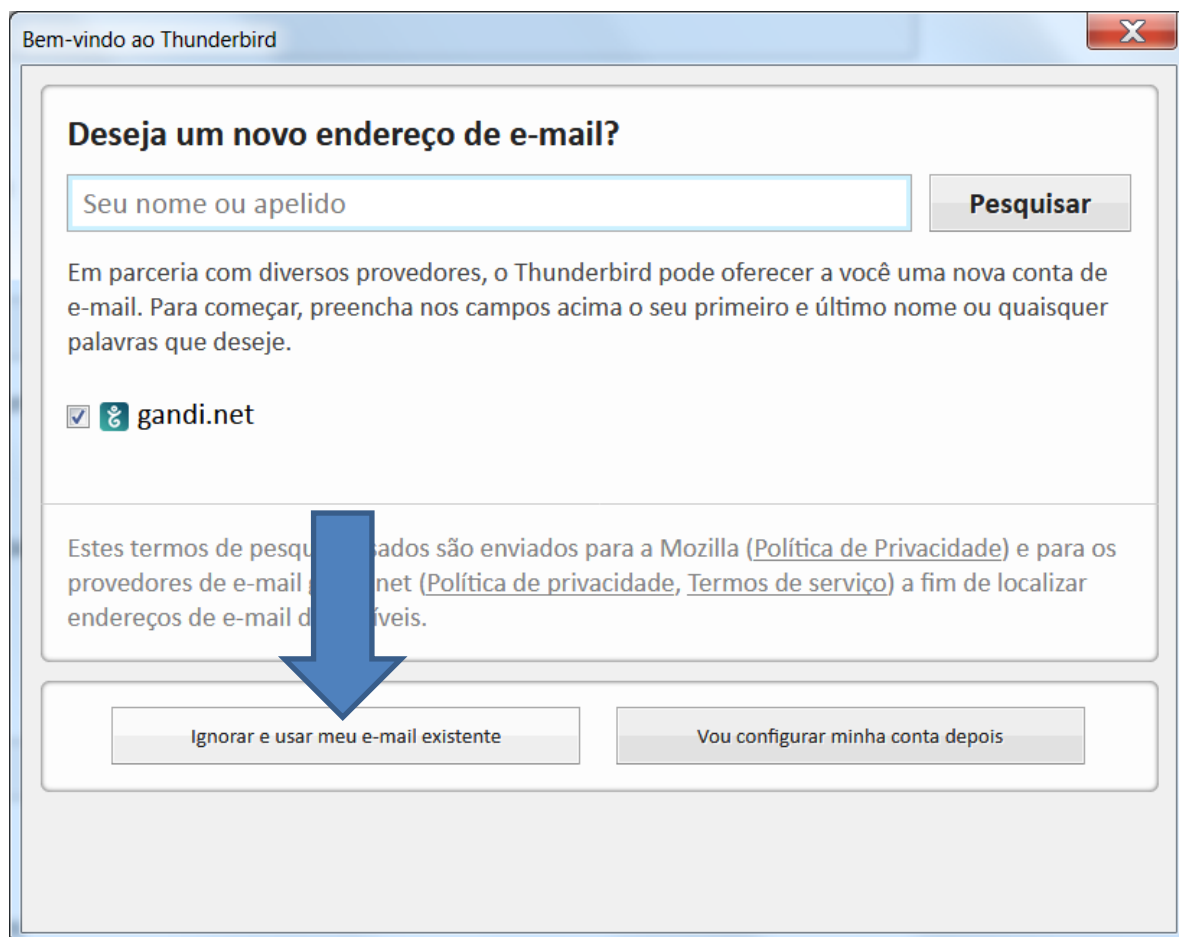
Bem-vindo ao Thunderbird

X

Deseja um novo endereço de e-mail?

Seu nome ou apelido

Pesquisar

Em parceria com diversos provedores, o Thunderbird pode oferecer a você uma nova conta de e-mail. Para começar, preencha nos campos acima o seu primeiro e último nome ou quaisquer palavras que deseje.

gandi.net

Estes termos de pesqu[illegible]sados são enviados para a Mozilla (Política de Privacidade) e para os provedores de e-mail g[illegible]net (Política de privacidade, Termos de serviço) a fim de localizar endereços de e-mail d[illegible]íveis.

Ignorar e usar meu e-mail existente

Vou configurar minha conta depois